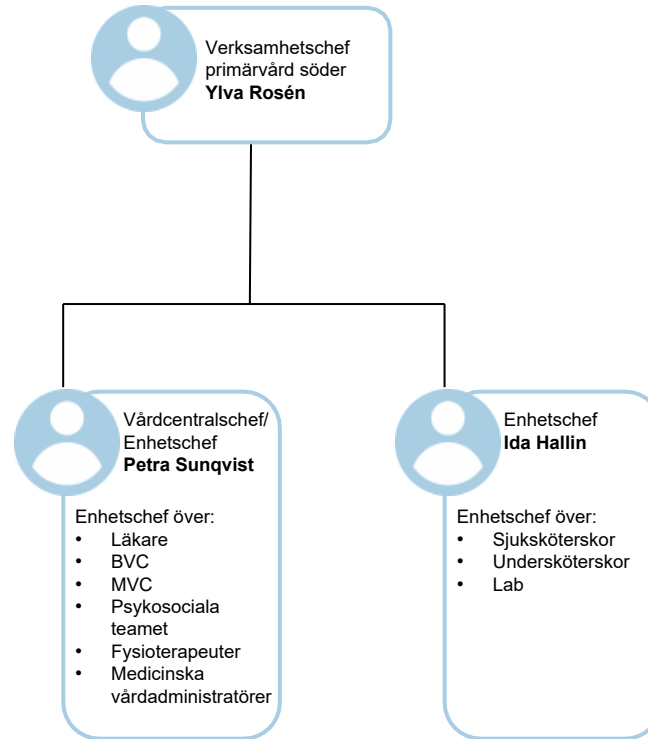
Verksamhetschef primärvård söder
**Ylva Rosén**

Vårdcentralschef/ Enhetschef
**Petra Sunqvist**

Enhetschef över:
- Läkare
- BVC
- MVC
- Psykosociala teamet
- Fysioterapeuter
- Medicinska vårdadministratörer

Enhetschef
**Ida Hallin**

Enhetschef över:
- Sjuksköterskor
- Undersköterskor
- Lab